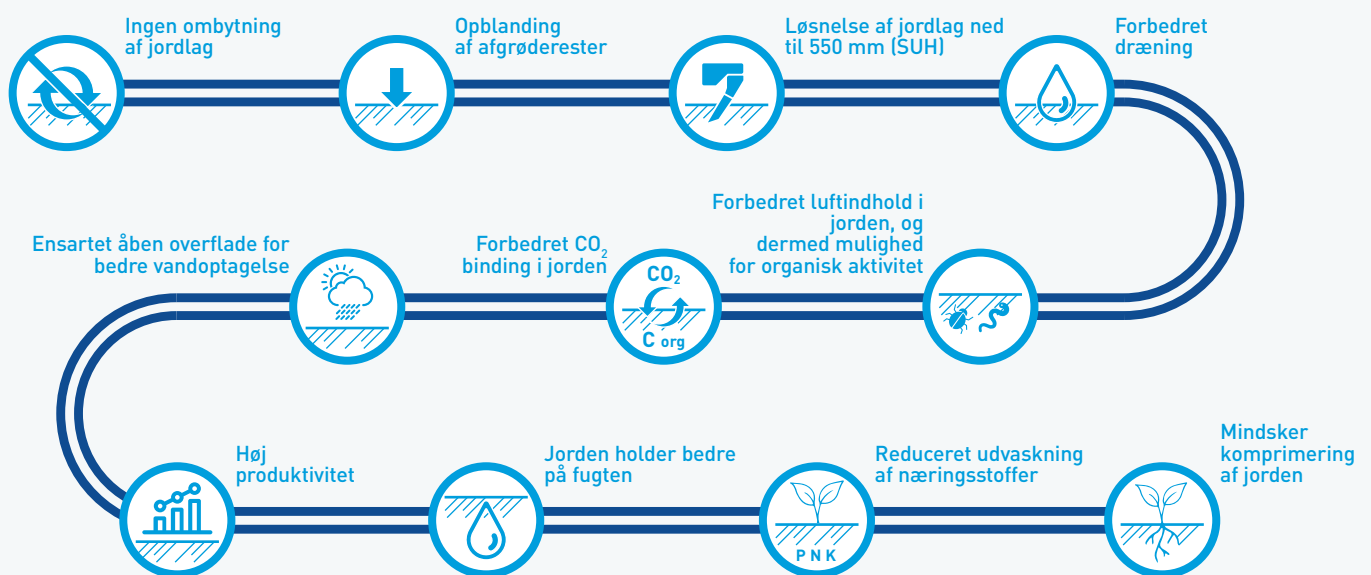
Ingen ombytning af jordlag

Opblanding af afgrøderester

Løsnelse af jordlag ned til 550 mm (SUH)

Forbedret dræning

Forbedret luftindhold i jorden, og dermed mulighed for organisk aktivitet

Forbedret $CO_2$ binding i jorden

$CO_2$

C org

Ensartet åben overflade for bedre vandoptagelse

Høj produktivitet

Jorden holder bedre på fugten

Reduceret udvaskning af næringsstoffer

P N K

Mindsker komprimering af jorden